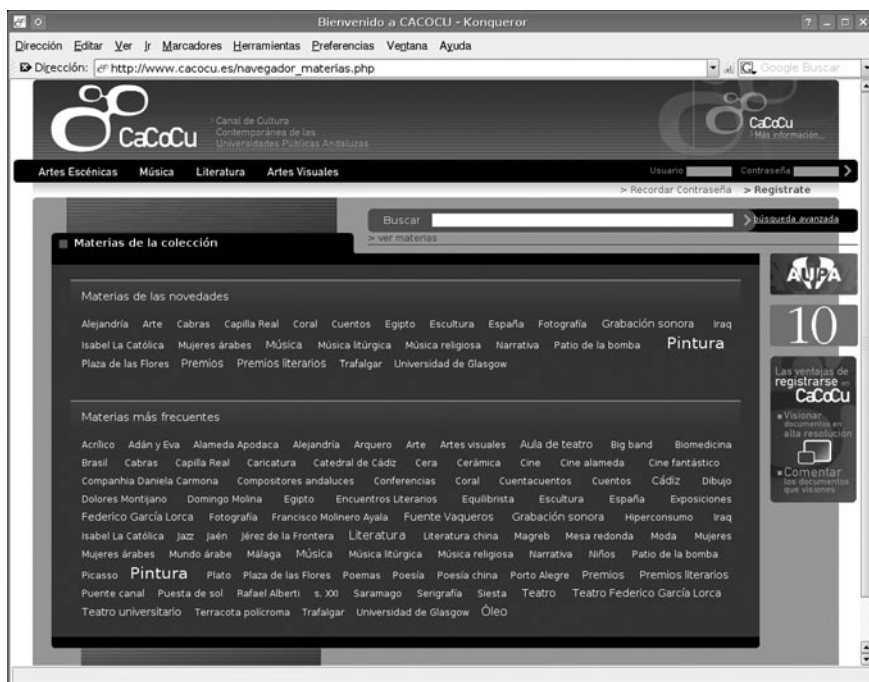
Bienvenido a CACOCU - Konqueror

Dirección Editar Ver Ir Marcadores Herramientas Preferencias Ventana Ayuda

Dirección: http://www.cacocu.es/navegador_materias.php

Google Buscar

CaCoCu
Canal de Cultura Contemporánea de las Universidades Públicas Andaluzas

CaCoCu
Más información...

Artes Escénicas Música Literatura Artes Visuales

Usuario Contraseña

> Recordar Contraseña > Regístrate

Buscar
búsqueda avanzada
> ver materias

Materias de la colección

Materias de las novedades

Alejandría Arte Cabras Capilla Real Coral Cuentos Egipto Escultura España Fotografía Grabación sonora Iraq Isabel La Católica Mujeres árabes Música Música litúrgica Música religiosa Narrativa Patio de la bomba Pintura Plaza de las Flores Premios Premios literarios Trafalgar Universidad de Glasgow

Materias más frecuentes

Acrílico Adán y Eva Alameda Apodaca Alejandría Arquero Arte Artes visuales Aula de teatro Big band Biomedicina Brasil Cabras Capilla Real Caricatura Catedral de Cádiz Cera Cerámica Cine Cine alameda Cine fantástico Companhia Daniela Carmona Compositores andaluces Conferencias Coral Cuentacuentos Cuentos Cádiz Dibujo Dolores Montijano Domingo Molina Egipto Encuentros Literarios Equilibrista Escultura España Exposiciones Federico García Lorca Fotografía Francisco Molinero Ayala Fuente Vaqueros Grabación sonora Hiperconsumo Iraq Isabel La Católica Jazz Jaén Jérez de la Frontera Literatura Literatura china Magreb Mesa redonda Moda Mujeres Mujeres árabes Mundo árabe Málaga Música Música litúrgica Música religiosa Narrativa Niños Patio de la bomba Picasso Pintura Plato Plaza de las Flores Poemas Poesía Poesía china Porto Alegre Premios Premios literarios Puente canal Puesta de sol Rafael Alberti s. XXI Saramago Serigrafía Siesta Teatro Teatro Federico García Lorca Teatro universitario Terracota policroma Trafalgar Universidad de Glasgow Óleo

AUPA

10

Las ventajas de registrarse en CaCoCu
Visionar documentos en alta resolución
Comentar los documentos que visiones